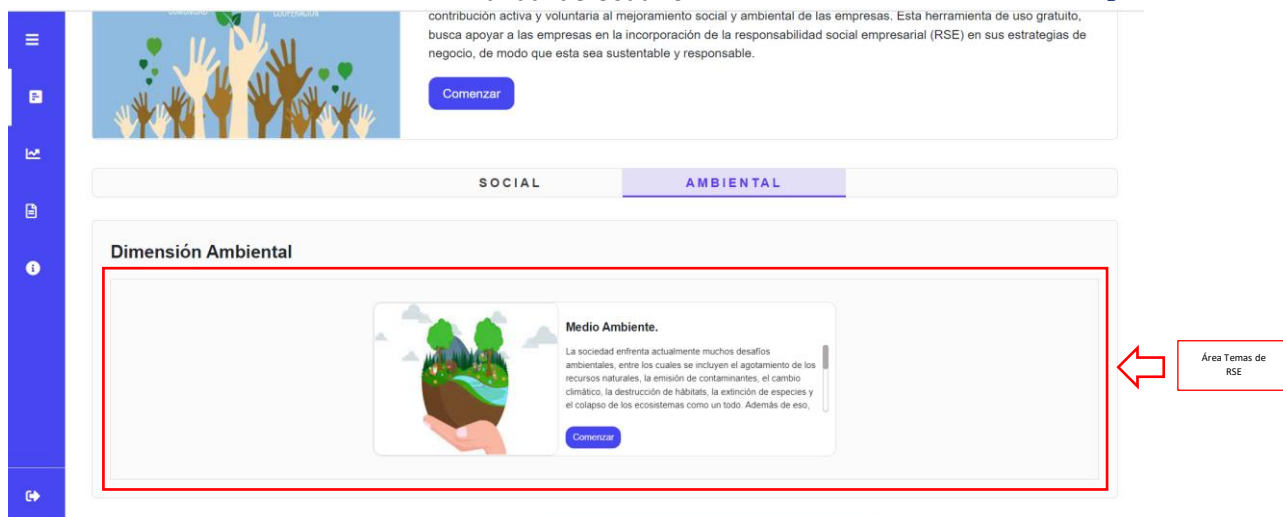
contribución activa y voluntaria al mejoramiento social y ambiental de las empresas. Esta herramienta de uso gratuito, busca apoyar a las empresas en la incorporación de la responsabilidad social empresarial (RSE) en sus estrategias de negocio, de modo que esta sea sustentable y responsable.

Comenzar

SOCIAL

AMBIENTAL

Dimensión Ambiental

Medio Ambiente.

La sociedad enfrenta actualmente muchos desafíos ambientales, entre los cuales se incluyen el agotamiento de los recursos naturales, la emisión de contaminantes, el cambio climático, la destrucción de hábitats, la extinción de especies y el colapso de los ecosistemas como un todo. Además de eso,

Comenzar

Área Temas de RSE